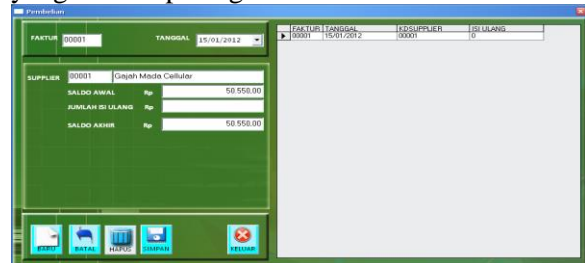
Pembelian

FAKTUR 00001

TANGGAL 15/01/2012

SUPPLIER 00001 Gajah Mada Cellular

SALDO AWAL Rp 50.550,00

JUMLAH ISI ULANG Rp

SALDO AKHIR Rp 50.550,00

| FAKTUR | TANGGAL | KDSUPPLIER | ISI ULANG |
|---|---|---|---|
| 00001 | 15/01/2012 | 00001 | 0 |

BARU BATAL HAPUS SIMPAN KELUAR